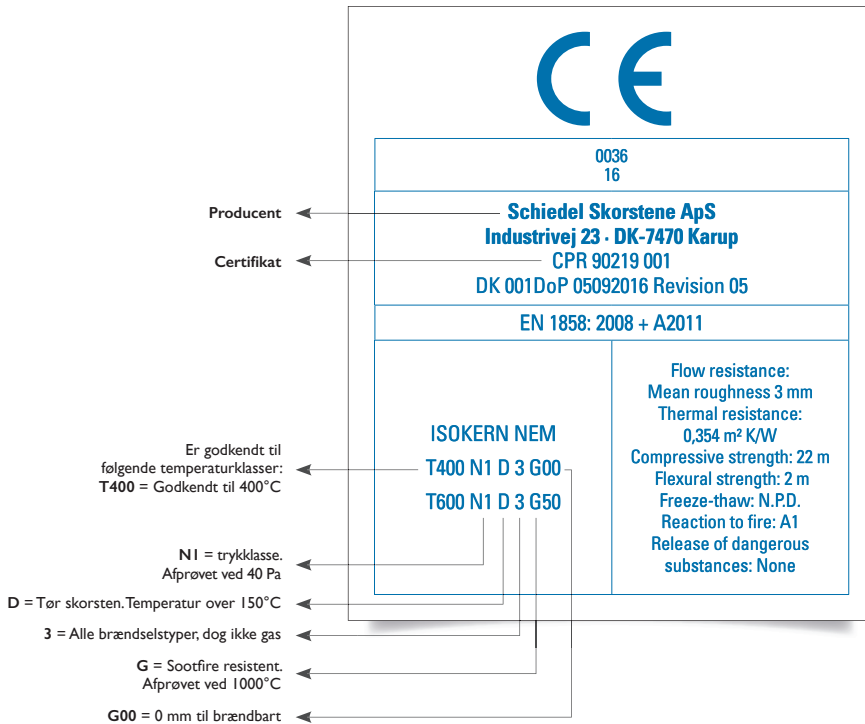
CE

0036
16

Producent
Schiedel Skorstene ApS
Industrivej 23 · DK-7470 Karup

Certifikat
CPR 90219 001
DK 001DoP 05092016 Revision 05

EN 1858: 2008 + A2011

ISOKERN NEM
T400 N1 D 3 G00
T600 N1 D 3 G50

Flow resistance:
Mean roughness 3 mm
Thermal resistance:
0,354 m² K/W
Compressive strength: 22 m
Flexural strength: 2 m
Freeze-thaw: N.P.D.
Reaction to fire: A1
Release of dangerous substances: None

Er godkendt til følgende temperaturklasser:
**T400** = Godkendt til 400°C

**N1** = trykklasse.
Afprøvet ved 40 Pa

**D** = Tør skorsten. Temperatur over 150°C

**3** = Alle brændselstyper, dog ikke gas

**G** = Sootfire resistent.
Afprøvet ved 1000°C

**G00** = 0 mm til brændbart